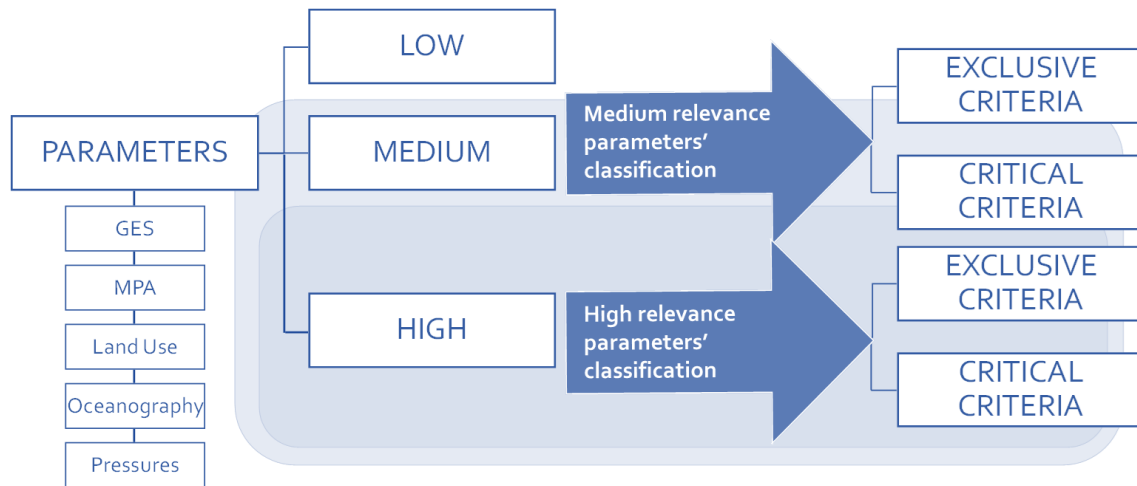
PARAMETERS

GES

MPA

Land Use

Oceanography

Pressures

LOW

MEDIUM

HIGH

Medium relevance parameters' classification

High relevance parameters' classification

EXCLUSIVE CRITERIA

CRITICAL CRITERIA

EXCLUSIVE CRITERIA

CRITICAL CRITERIA